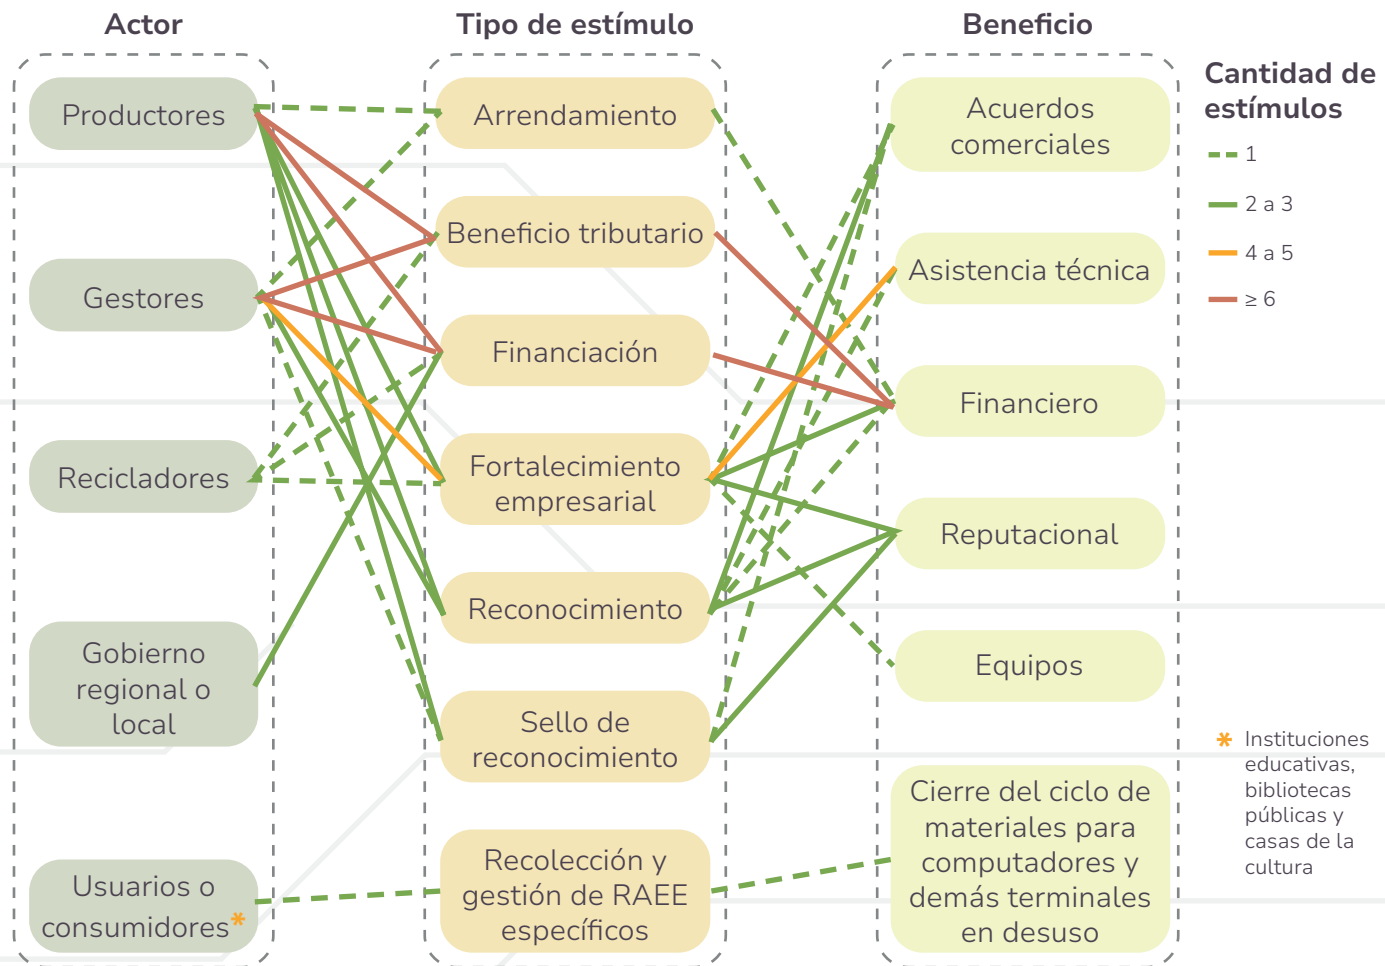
Actor

Tipo de estímulo

Beneficio

Productores

Gestores

Recicladores

Gobierno regional o local

Usuarios o consumidores*

Arrendamiento

Beneficio tributario

Financiación

Fortalecimiento empresarial

Reconocimiento

Sello de reconocimiento

Recolección y gestión de RAEE específicos

Acuerdos comerciales

Asistencia técnica

Financiero

Reputacional

Equipos

Cierre del ciclo de materiales para computadores y demás terminales en desuso

Cantidad de estímulos

1

2 a 3

4 a 5

≥ 6

* Instituciones educativas, bibliotecas públicas y casas de la cultura